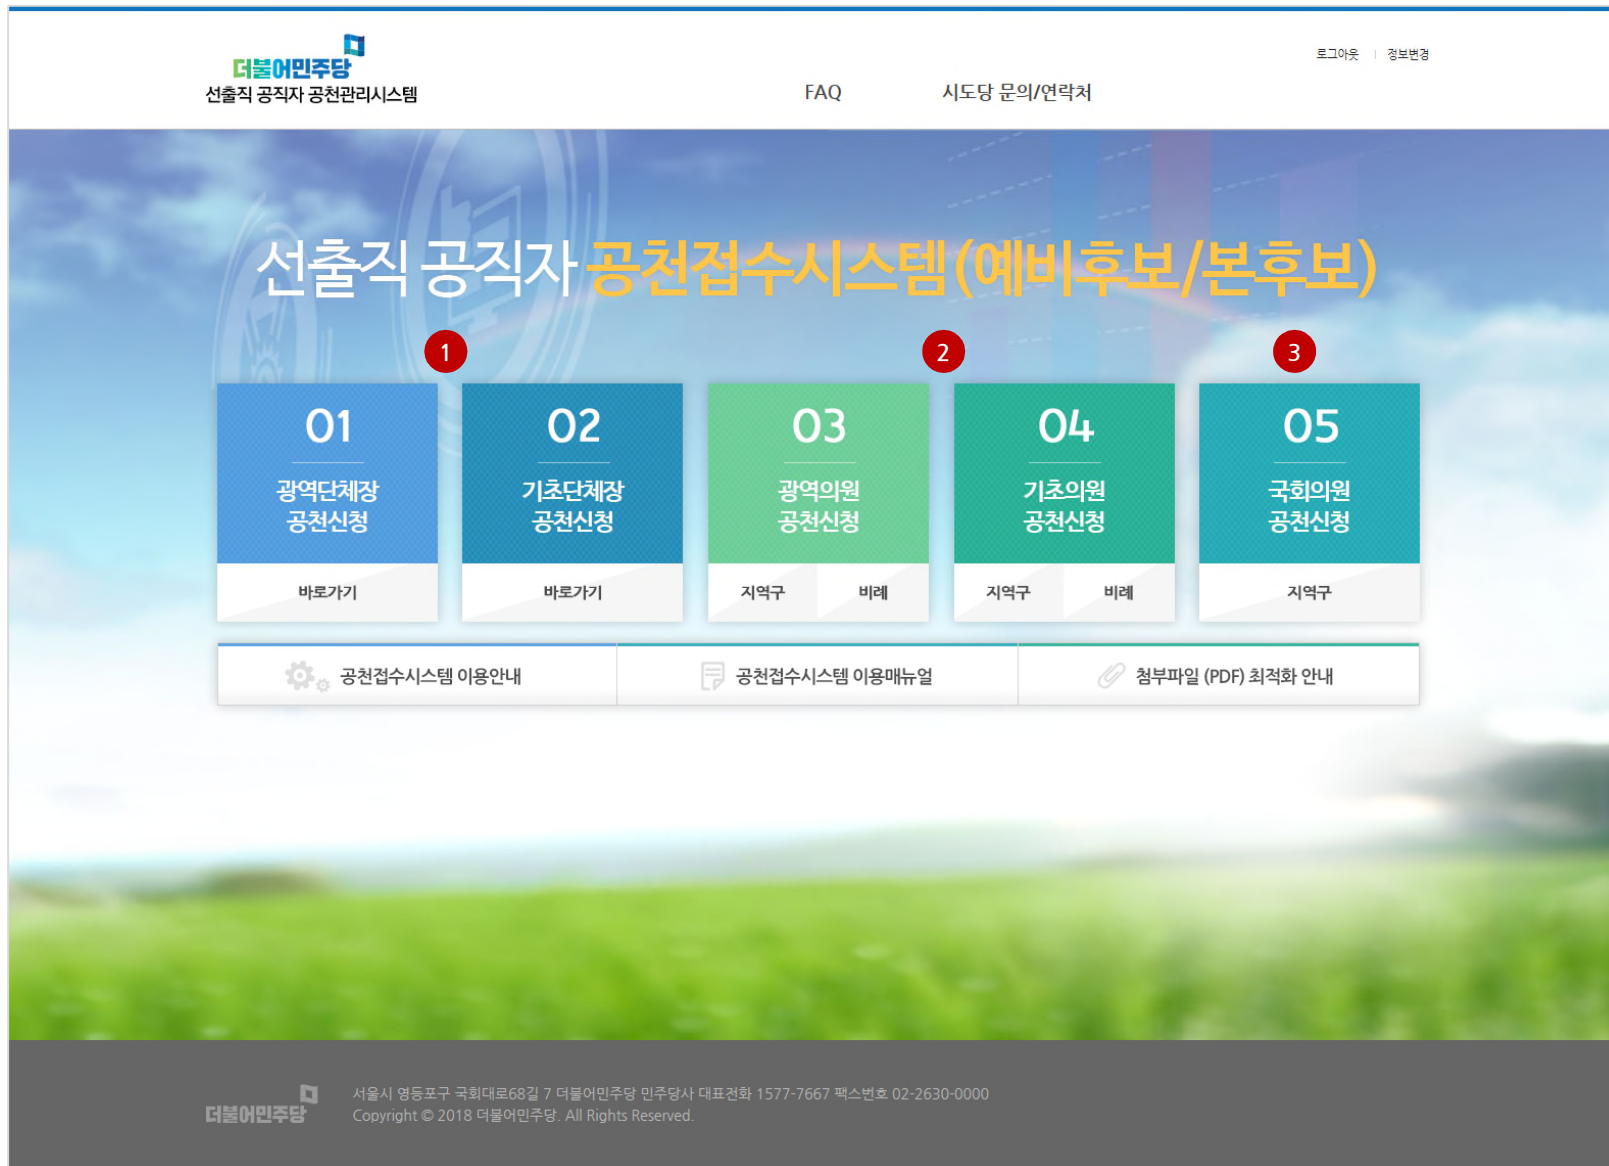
더불어민주당
선출직 공직자 공천관리시스템

FAQ
시도당 문의/연락처

로그아웃 | 정보변경

선출직 공직자 공천접수시스템(예비후보/본후보)

1
2
3

01
광역단체장 공천신청
바로가기

02
기초단체장 공천신청
바로가기

03
광역의원 공천신청
지역구 비례

04
기초의원 공천신청
지역구 비례

05
국회의원 공천신청
지역구

공천접수시스템 이용안내
공천접수시스템 이용매뉴얼
첨부파일 (PDF) 최적화 안내

더불어민주당
서울시 영등포구 국회대로68길 7 더불어민주당 민주당사 대표전화 1577-7667 팩스번호 02-2630-0000
Copyright © 2018 더불어민주당. All Rights Reserved.